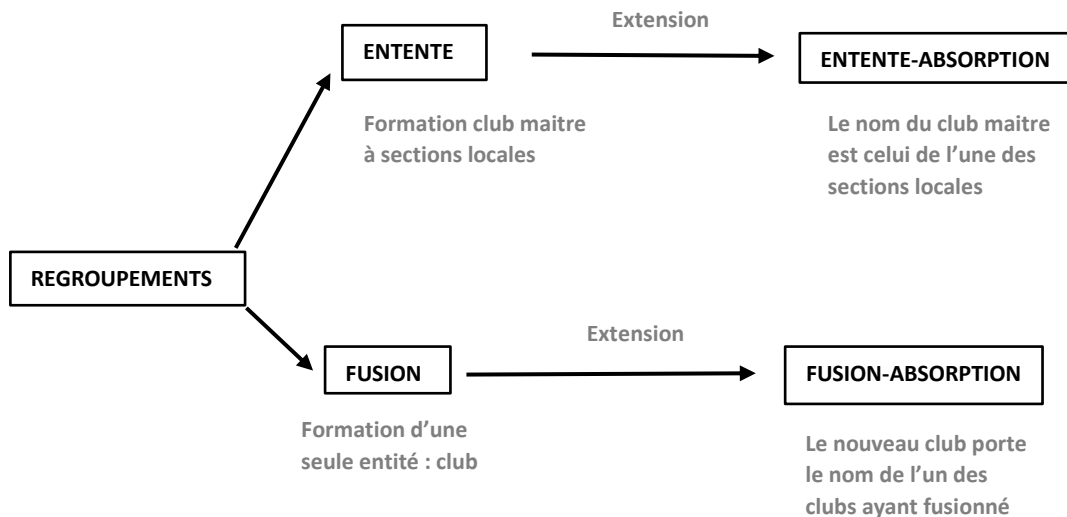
ENTENTE

Extension

ENTENTE-ABSORPTION

Formation club maitre à sections locales

Le nom du club maitre est celui de l'une des sections locales

REGROUPEMENTS

FUSION

Extension

FUSION-ABSORPTION

Formation d'une seule entité : club

Le nouveau club porte le nom de l'un des clubs ayant fusionné